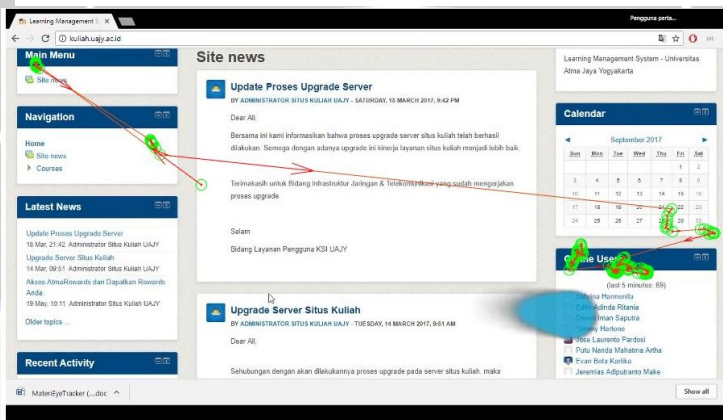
Learning Management S ×

Pengguna perta...

kuliah.uajy.ac.id

Main Menu

Site news

Navigation

Home

Site news

Courses

Latest News

Update Proses Upgrade Server
18 Mar, 21:42 Administrator Situs Kuliah UAJY

Upgrade Server Situs Kuliah
14 Mar, 09:51 Administrator Situs Kuliah UAJY

Akses AtmaRewards dan Dapatkan Rewards Anda
19 May, 10:11 Administrator Situs Kuliah UAJY

Older topics ...

Recent Activity

Site news

Update Proses Upgrade Server

BY ADMINISTRATOR SITUS KULIAH UAJY - SATURDAY, 18 MARCH 2017, 9:42 PM

Dear All,

Bersama ini kami informasikan bahwa proses upgrade server situs kuliah telah berhasil dilakukan. Semoga dengan adanya upgrade ini layanan situs kuliah menjadi lebih baik.

Terimakasih untuk Bidang Infrastruktur Jaringan & Telekomunikasi yang sudah mengerjakan proses upgrade.

Salam

Bidang Layanan Pengguna KSI UAJY

Upgrade Server Situs Kuliah

BY ADMINISTRATOR SITUS KULIAH UAJY - TUESDAY, 14 MARCH 2017, 9:51 AM

Dear All,

Sehubungan dengan akan dilakukannya proses upgrade pada server situs kuliah, maka

Learning Management System - Universitas Atma Jaya Yogyakarta

Calendar

September 2017

| Sun | Mon | Tue | Wed | Thu | Fri | Sat |
|---|---|---|---|---|---|---|
| | | | | | 1 | 2 |
| 3 | 4 | 5 | 6 | 7 | 8 | 9 |
| 10 | 11 | 12 | 13 | 14 | 15 | 16 |
| 17 | 18 | 19 | 20 | 21 | 22 | 23 |
| 24 | 25 | 26 | 27 | 28 | 29 | 30 |

Online Users

(last 5 minutes: 69)

Sabrina Harmonita
Dyah Adinda Ritania
Devita Iman Saputra
Timmy Hartono
Jose Laurento Pardosi
Putu Nanda Mahatma Artha
Evan Bela Kartika
Jeremias Adiputranto Make

MaterEyeTracker (...doc

Show all